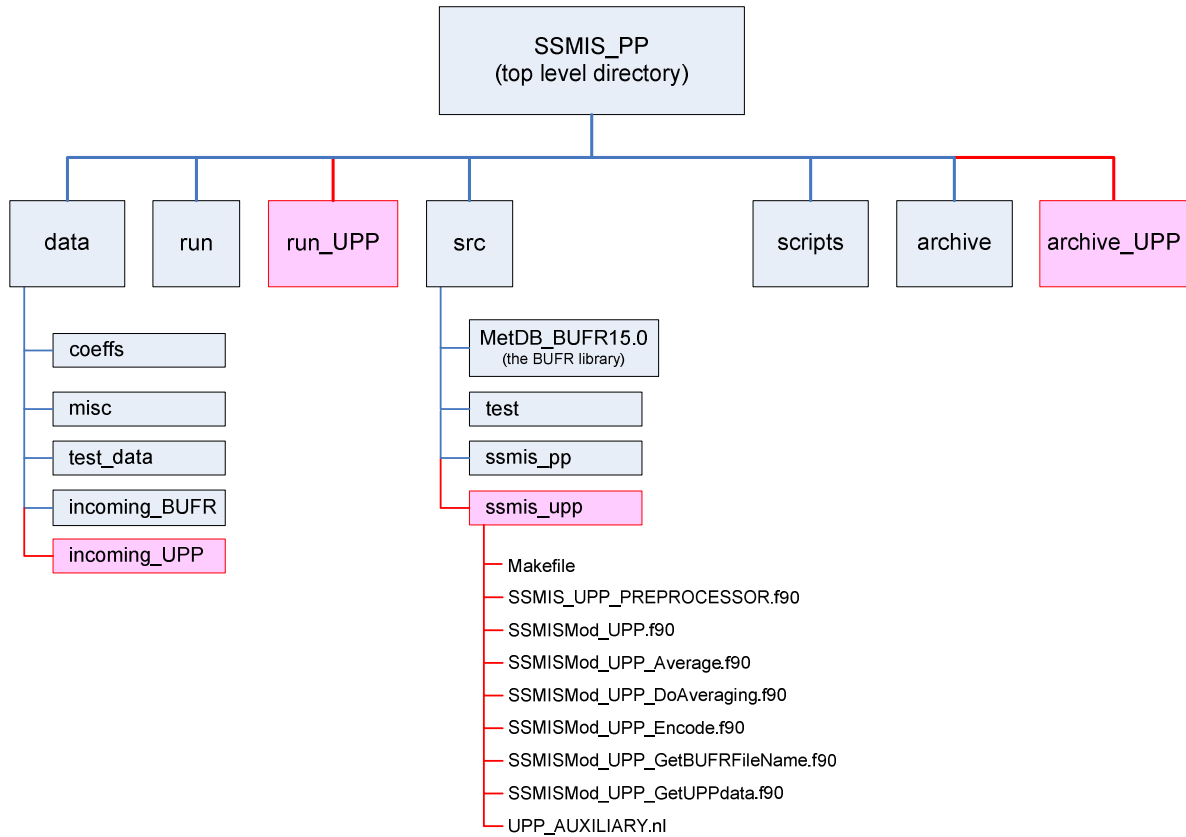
SSMIS_PP
(top level directory)

data

run

run_UPP

src

scripts

archive

archive_UPP

coeffs

misc

test_data

incoming_BUFR

incoming_UPP

MetDB_BUFR15.0
(the BUFR library)

test

ssmis_pp

ssmis_upp

Makefile

SSMIS_UPP_PREPROCESSOR.f90

SSMISMod_UPP.f90

SSMISMod_UPP_Average.f90

SSMISMod_UPP_DoAveraging.f90

SSMISMod_UPP_Encode.f90

SSMISMod_UPP_GetBUFRFileName.f90

SSMISMod_UPP_GetUPPdata.f90

UPP_AUXILIARY.nl